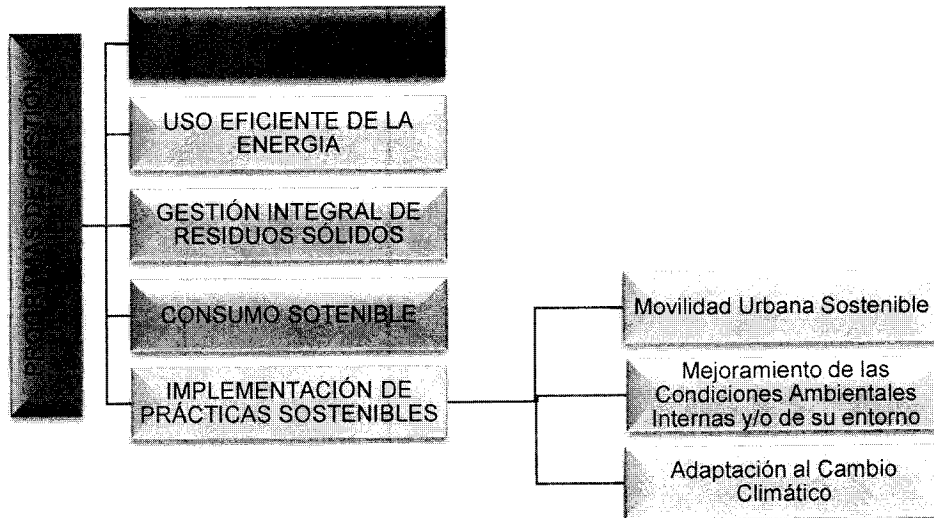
PROGRAMAS DE GESTIÓN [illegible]

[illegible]

USO EFICIENTE DE LA ENERGIA

GESTIÓN INTEGRAL DE RESIDUOS SÓLIDOS

CONSUMO SOTENIBLE

IMPLEMENTACIÓN DE PRÁCTICAS SOSTENIBLES

Movilidad Urbana Sostenible

Mejoramiento de las Condiciones Ambientales Internas y/o de su entorno

Adaptación al Cambio Climático